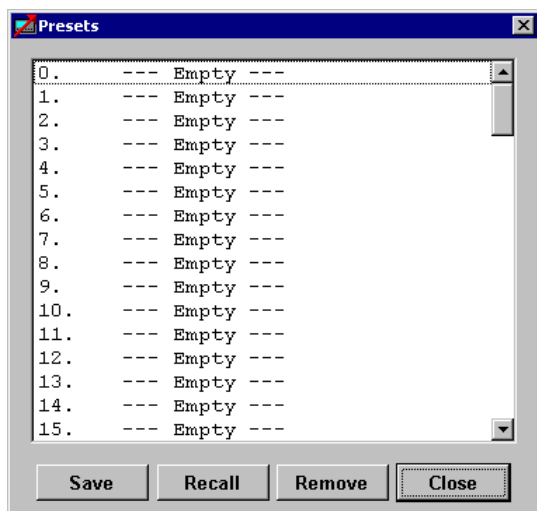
Presets

0. --- Empty ---
1. --- Empty ---
2. --- Empty ---
3. --- Empty ---
4. --- Empty ---
5. --- Empty ---
6. --- Empty ---
7. --- Empty ---
8. --- Empty ---
9. --- Empty ---
10. --- Empty ---
11. --- Empty ---
12. --- Empty ---
13. --- Empty ---
14. --- Empty ---
15. --- Empty ---

Save Recall Remove Close